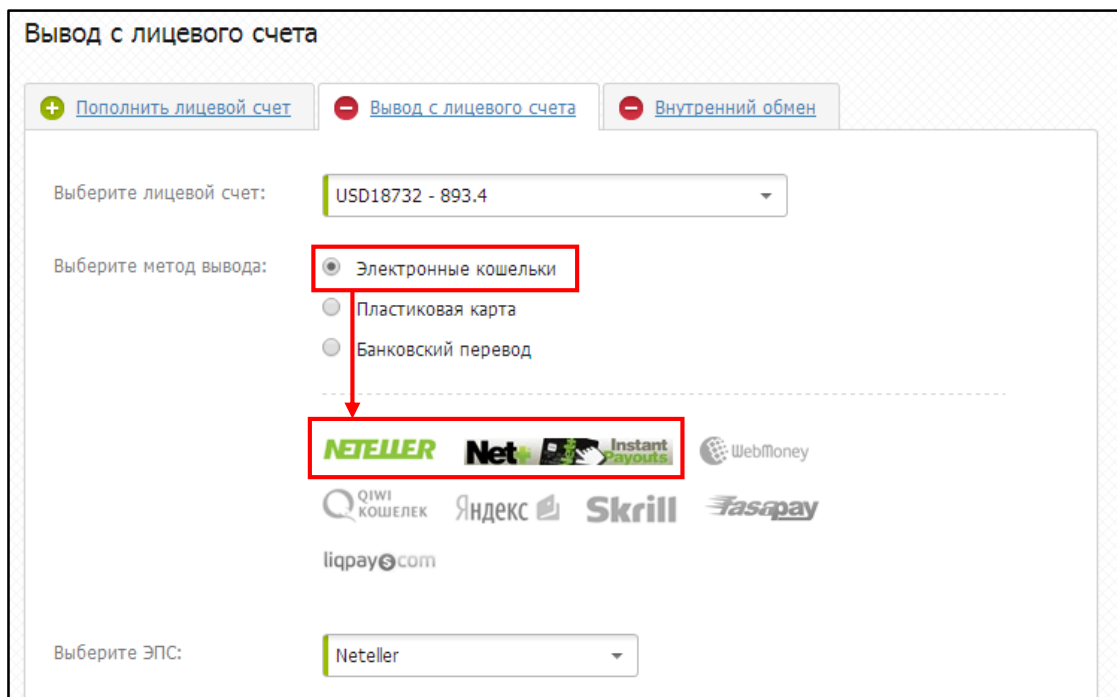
Вывод с лицевого счета

Пополнить лицевой счет | Вывод с лицевого счета | Внутренний обмен

Выберите лицевой счет: USD18732 - 893.4

Выберите метод вывода:
Электронные кошельки
Пластиковая карта
Банковский перевод

NETELLER
Net+ Instant Payouts
WebMoney
QIWI КОШЕЛЕК
Яндекс
Skrill
Fasapay
liqpay com

Выберите ЭПС: Neteller